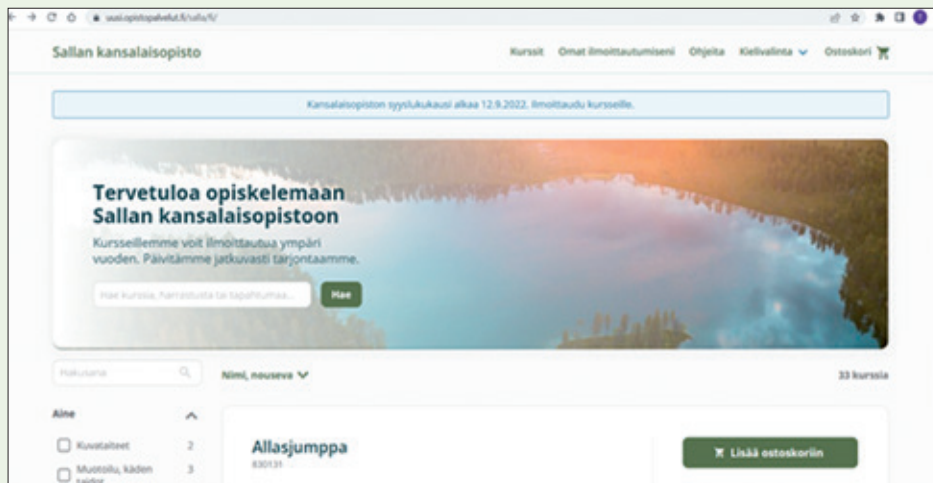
uusi.opistopalvelut.fi/salla/fi/

Sallan kansalaisopisto

Kurssit Omat ilmoittautumiseni Ohjeita Kielivalinta Ostoskori

Kansalaisopiston syyslukukausi alkaa 12.9.2022. Ilmoittaudu kursseille.

Tervetuloa opiskelemaan Sallan kansalaisopistoon

Kursseillemme voit ilmoittautua ympäri vuoden. Päivitämme jatkuvasti tarjontaamme.

Hae kurssia, harrastusta tai tapahtumaa...

Hae

Hakusana

Nimi, nouseva

33 kurssia

Aine

Kuvataiteet 2

Muotoilu, käden taidot 3

Allasjumppa

830131

Lisää ostoskoriin